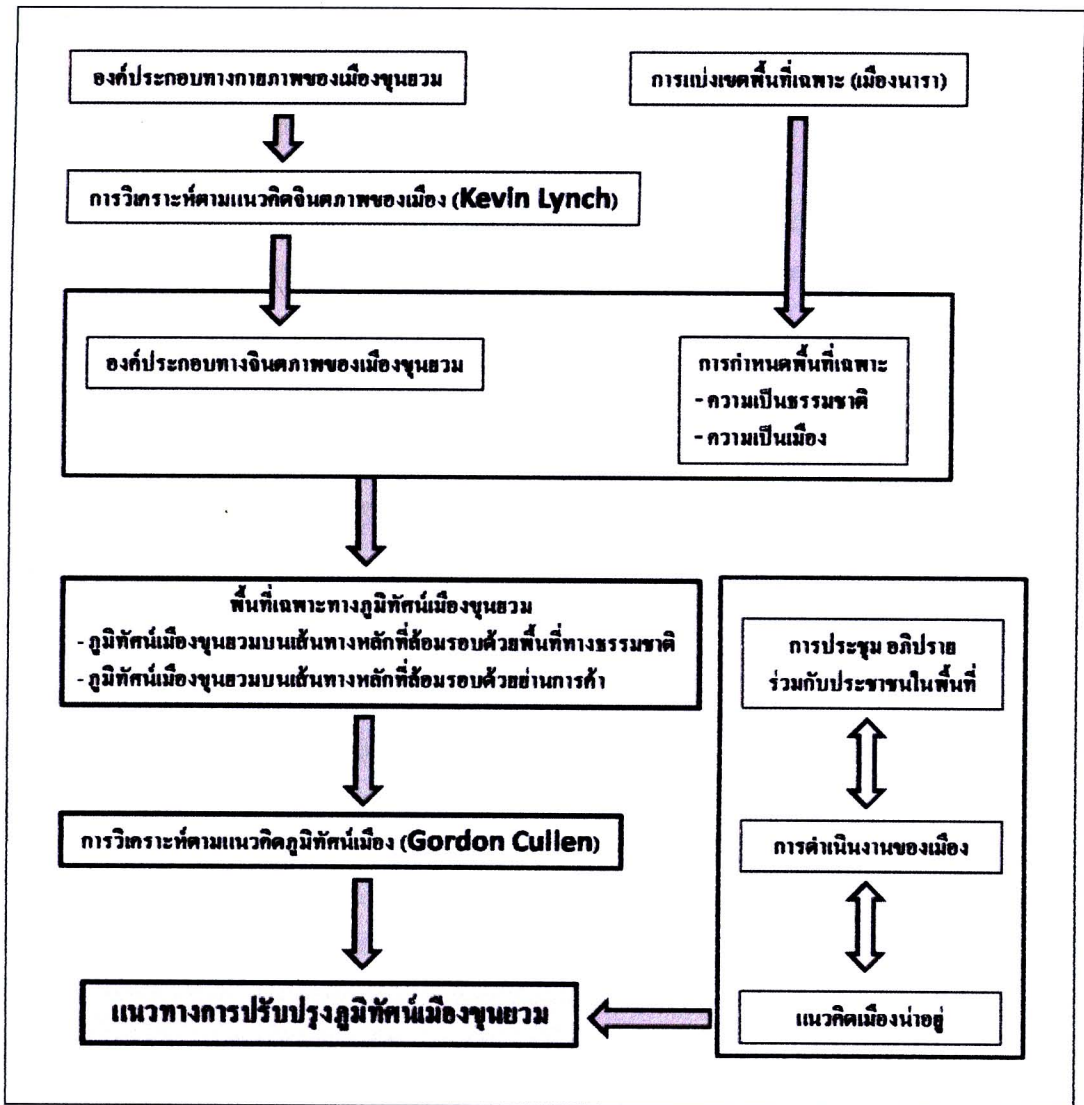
องค์ประกอบทางกายภาพของเมืองขุนยวม

การแบ่งเขตพื้นที่เฉพาะ (เมืองนารา)

การวิเคราะห์ตามแนวคิดจินตภาพของเมือง (Kevin Lynch)

องค์ประกอบทางจินตภาพของเมืองขุนยวม

การกำหนดพื้นที่เฉพาะ
- ความเป็นธรรมชาติ
- ความเป็นเมือง

พื้นที่เฉพาะทางภูมิทัศน์เมืองขุนยวม
- ภูมิทัศน์เมืองขุนยวมบนเส้นทางหลักที่ล้อมรอบด้วยพื้นที่ทางธรรมชาติ
- ภูมิทัศน์เมืองขุนยวมบนเส้นทางหลักที่ล้อมรอบด้วยย่านการค้า

การประชุม อภิปราย ร่วมกับประชาชนในพื้นที่

การวิเคราะห์ตามแนวคิดภูมิทัศน์เมือง (Gordon Cullen)

การดำเนินงานของเมือง

แนวทางการปรับปรุงภูมิทัศน์เมืองขุนยวม

แนวคิดเมืองน่าอยู่